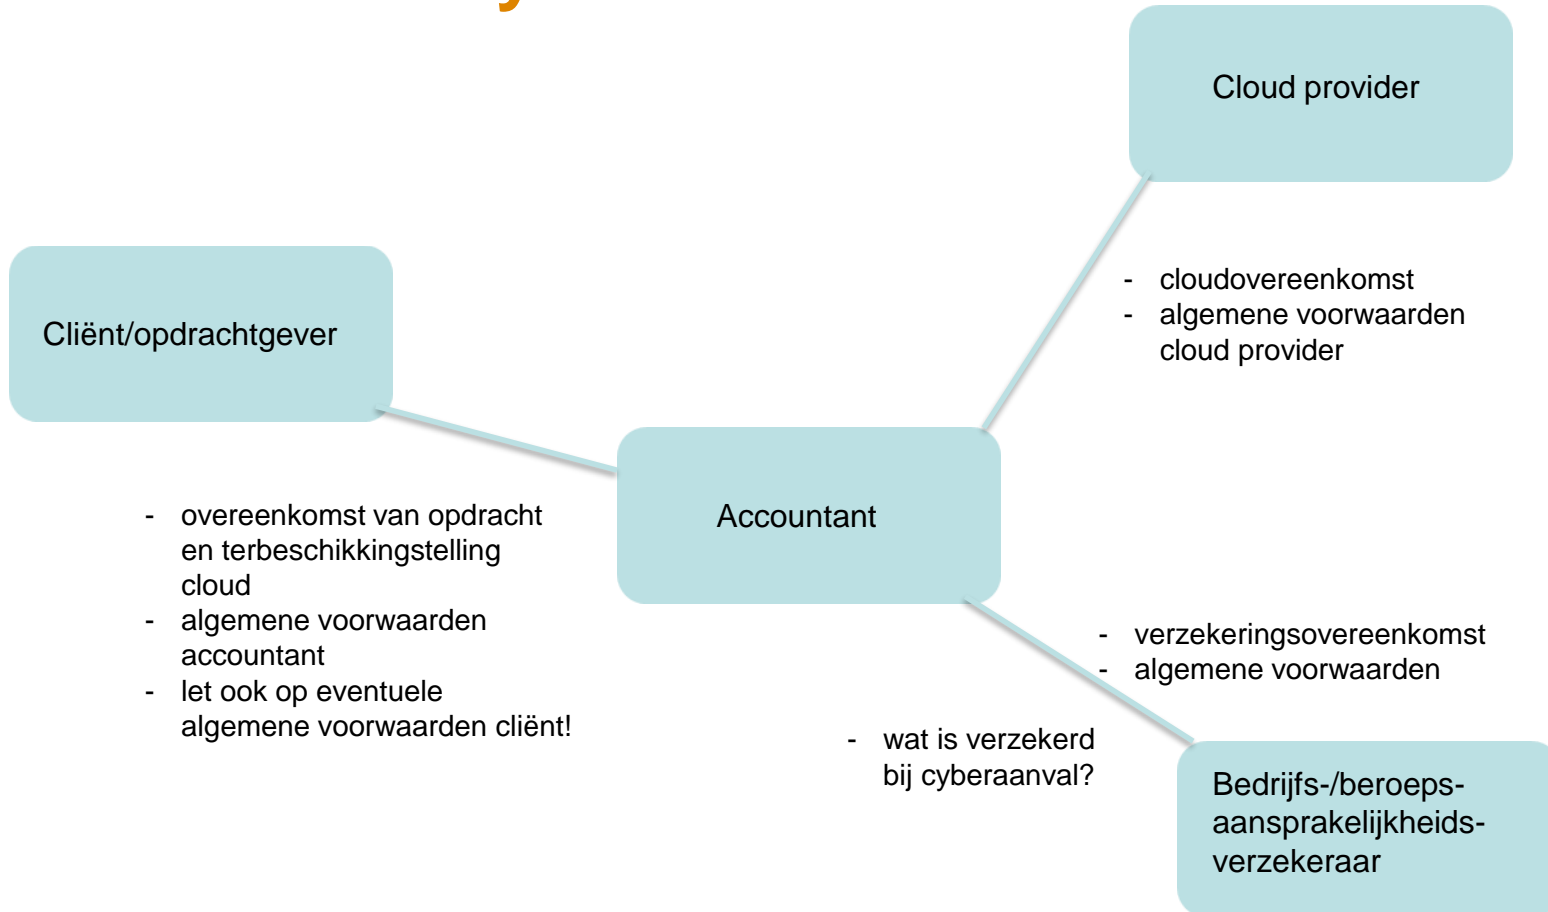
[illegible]

Cloud provider

- cloudovereenkomst
- algemene voorwaarden cloud provider

Cliënt/opdrachtgever

Accountant

- overeenkomst van opdracht en terbeschikkingstelling cloud
- algemene voorwaarden accountant
- let ook op eventuele algemene voorwaarden cliënt!

- verzekeringsovereenkomst
- algemene voorwaarden

- wat is verzekerd bij cyberaanval?

Bedrijfs-/beroeps-aansprakelijkheids-verzekeraar